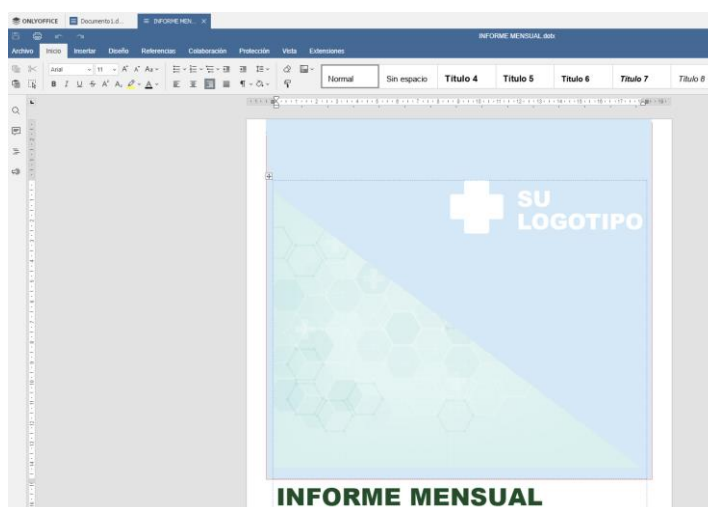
ONLYOFFICE Documento1.d... INFORME MEN... ×

INFORME MENSUAL.dotx

Archivo Inicio Insertar Diseño Referencias Colaboración Protección Vista Extensiones

Arial 11

Normal Sin espacio Título 4 Título 5 Título 6 Título 7 Título 8

SU LOGOTIPO

INFORME MENSUAL